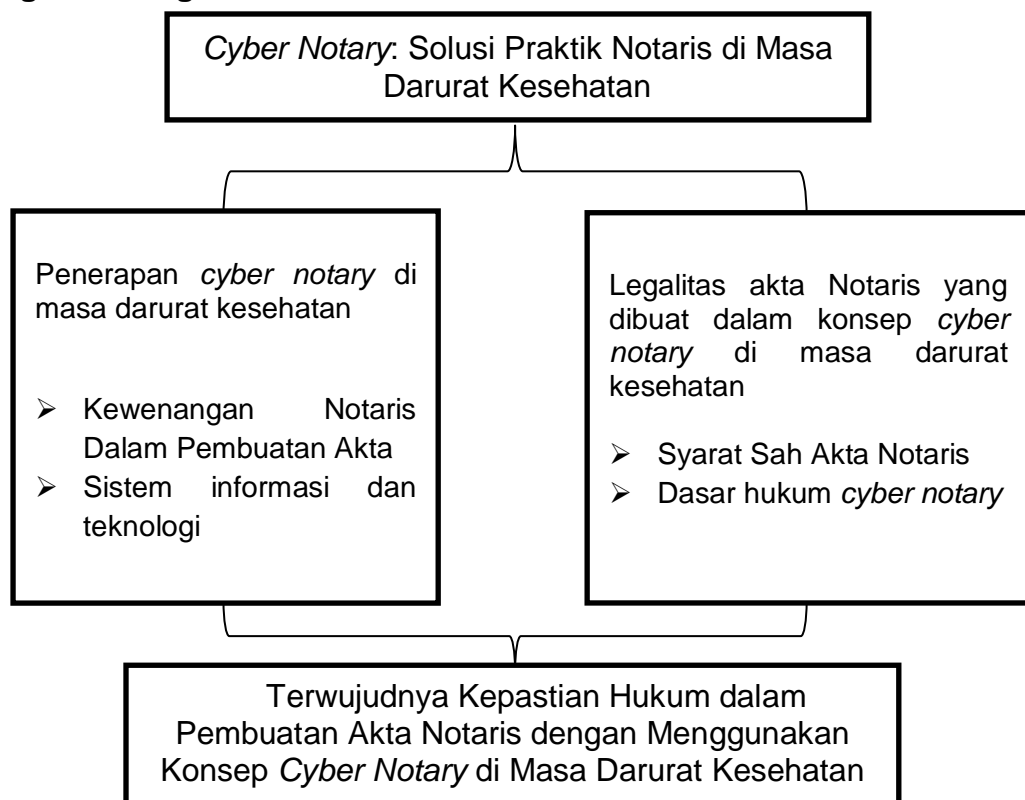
Cyber Notary: Solusi Praktik Notaris di Masa Darurat Kesehatan

Penerapan cyber notary di masa darurat kesehatan

➢ Kewenangan Notaris Dalam Pembuatan Akta
➢ Sistem informasi dan teknologi

Legalitas akta Notaris yang dibuat dalam konsep cyber notary di masa darurat kesehatan

➢ Syarat Sah Akta Notaris
➢ Dasar hukum cyber notary

Terwujudnya Kepastian Hukum dalam Pembuatan Akta Notaris dengan Menggunakan Konsep Cyber Notary di Masa Darurat Kesehatan